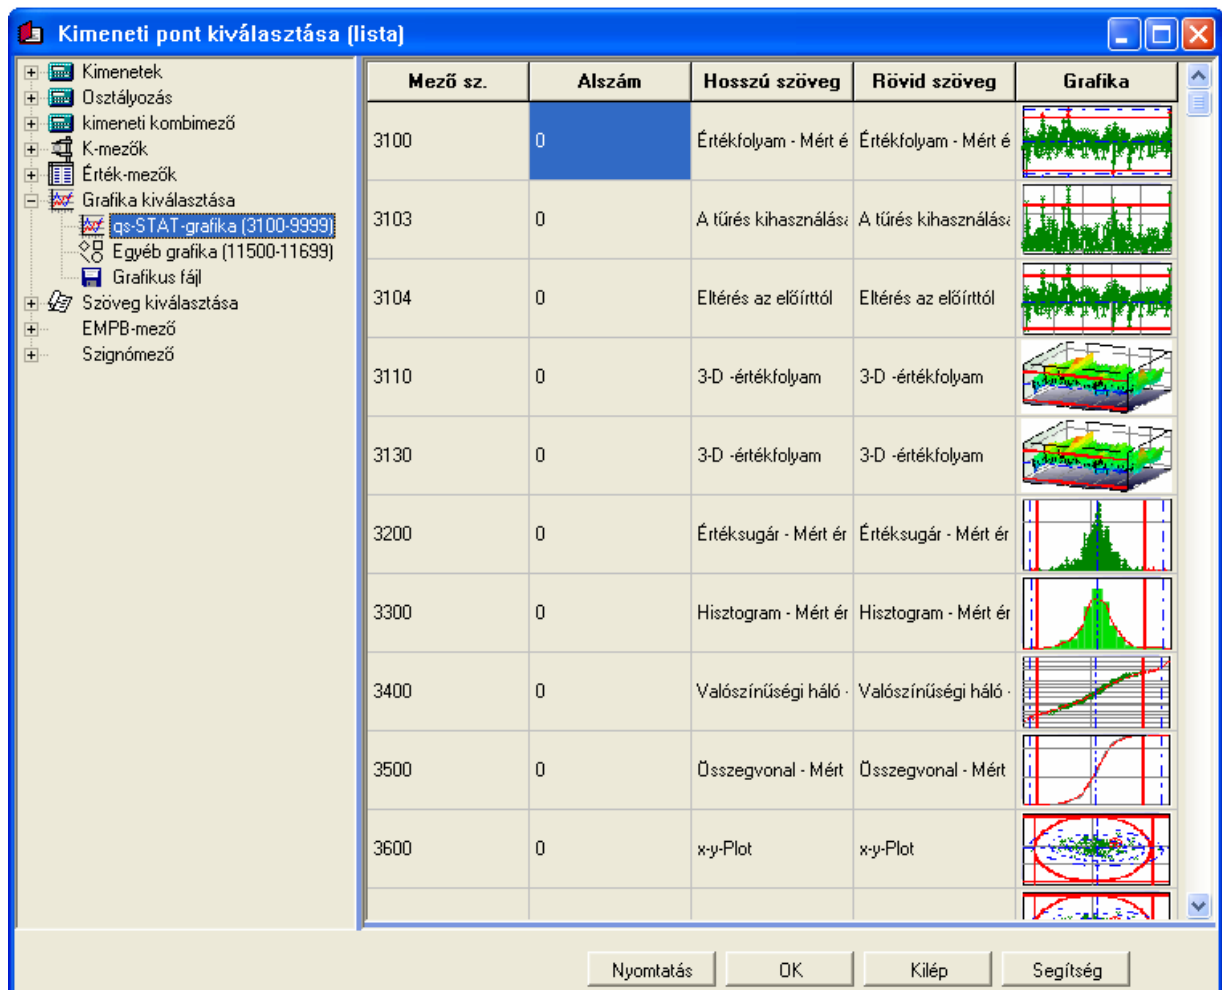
Kimeneti pont kiválasztása (lista)

Kimenetek
Osztályozás
kimeneti kombimező
K-mezők
Érték-mezők
Grafika kiválasztása
qs-STAT-grafika (3100-9999)
Egyéb grafika (11500-11699)
Grafikus fájl
Szöveg kiválasztása
EMPB-mező
Szignómező

| Mező sz. | Alszám | Hosszú szöveg | Rövid szöveg | Grafika |
|---|---|---|---|---|
| 3100 | 0 | Értékfolyam - Mért é | Értékfolyam - Mért é | |
| 3103 | 0 | A tűrés kihasználás | A tűrés kihasználás | |
| 3104 | 0 | Eltérés az előírttól | Eltérés az előírttól | |
| 3110 | 0 | 3-D -értékfolyam | 3-D -értékfolyam | |
| 3130 | 0 | 3-D -értékfolyam | 3-D -értékfolyam | |
| 3200 | 0 | Értéksugár - Mért ér | Értéksugár - Mért ér | |
| 3300 | 0 | Hisztogram - Mért ér | Hisztogram - Mért ér | |
| 3400 | 0 | Valószínűségi háló - | Valószínűségi háló - | |
| 3500 | 0 | Összegvonal - Mért | Összegvonal - Mért | |
| 3600 | 0 | x-y-Plot | x-y-Plot | |

Nyomtatás OK Kilép Segítség